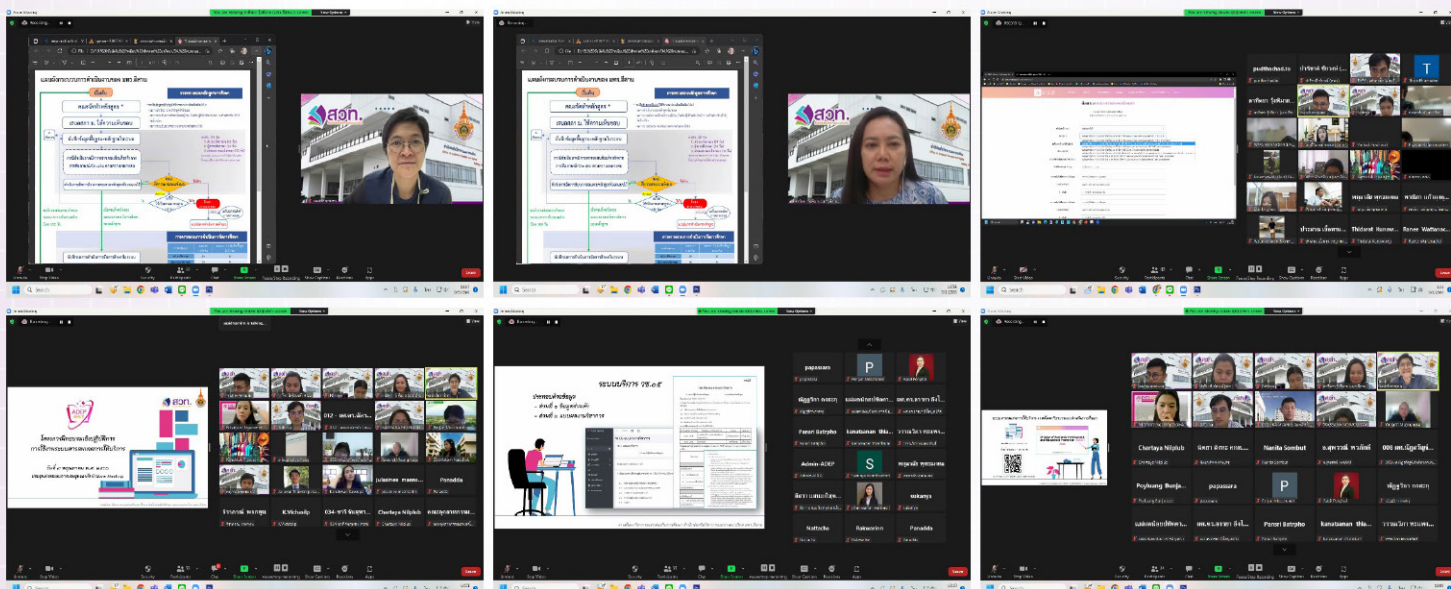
แผนผังกระบวนการดำเนินงานของ สพฐ.อีสาน

เริ่มต้น

สมัครใช้บริการ

ประเมินความพึงพอใจ

ระบบบริการ วช.๑๕

ประกอบด้วยข้อมูล
- ส่วนที่ ๑ ข้อมูลทั่วไป
- ส่วนที่ ๒ แบบคำขอใช้บริการ

โครงการฝึกอบรมเชิงปฏิบัติการ การใช้ระบบการขอรับบริการวิชาการ

สวก.

ADEP

Chariyaa Niplub

Poyhuang Bunja...

popasura

Panadda

Admin-ADEP

Narita Sombut

Pansri Botrpho

kanatsanan thia...

Nattacha

sukanya

Thiderat Nanaw...

Ranee Wattana...

K.Vichaidp

Leave

Unmute

Stop Video

Security

Participants

Chat

Share Screen

Pause/Stop Recording

Show Captions

Reactions

Apps

Recording...

View

View Options

Search